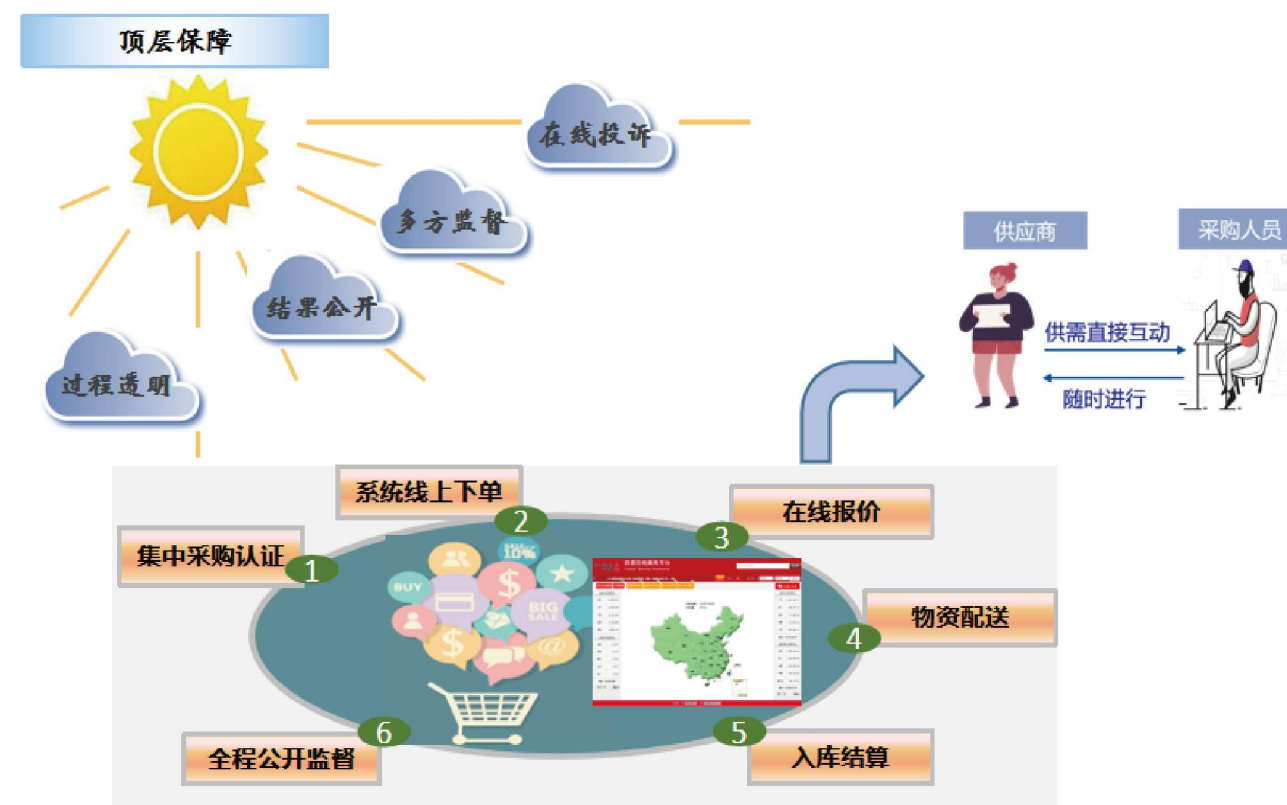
顶层保障

在线投诉

多方监督

结果公开

过程透明

供应商

采购人员

供需直接互动

随时进行

系统线上下单

2

在线报价

3

集中采购认证

1

BUY

10%

BIG SALE

物资配送

4

全程公开监督

6

5

入库结算